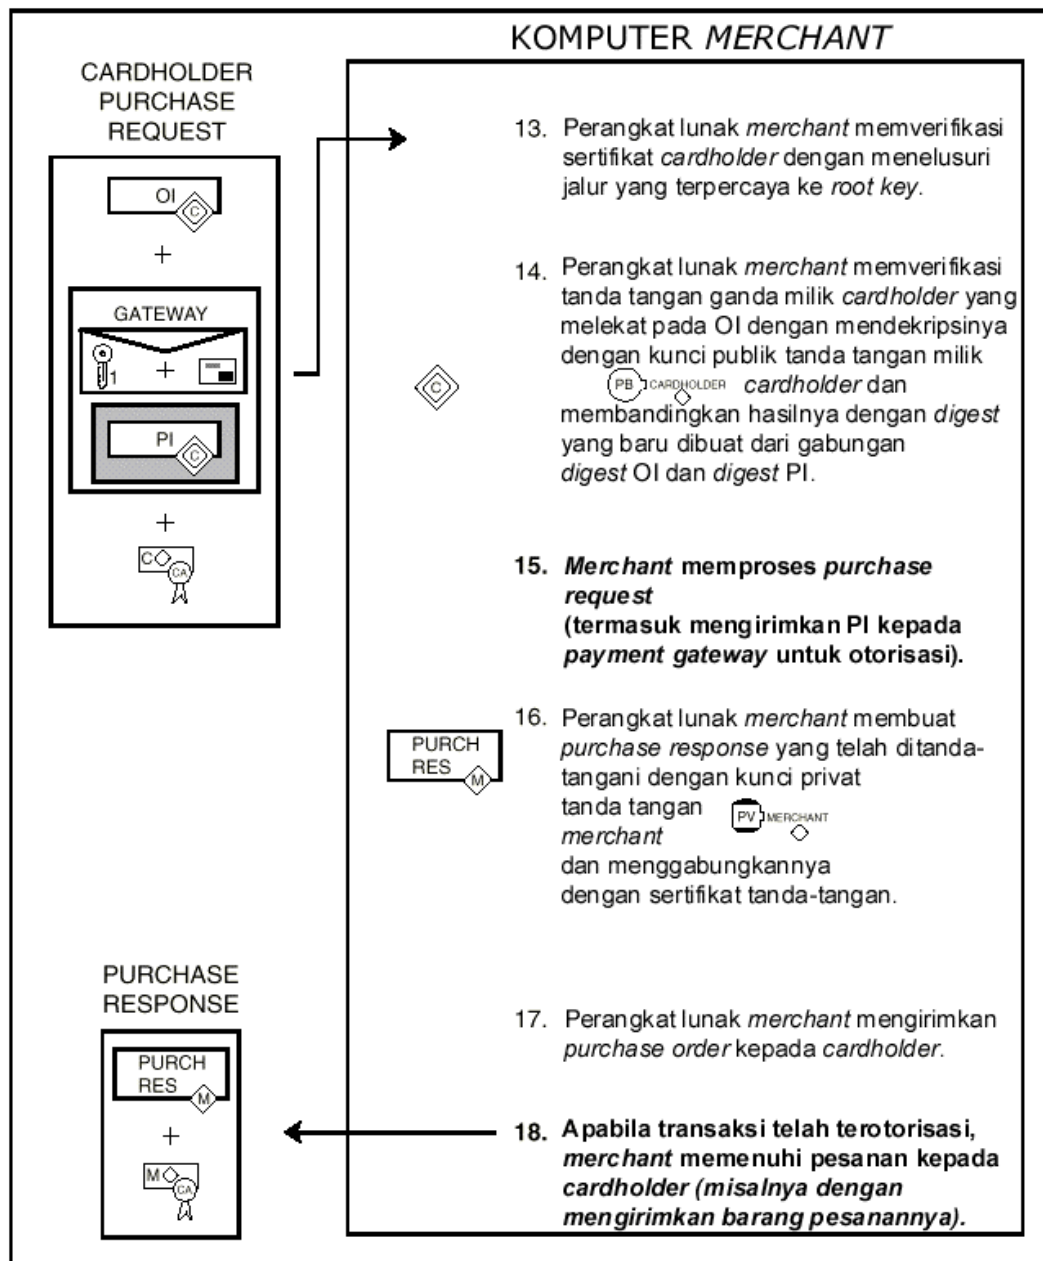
KOMPUTER MERCHANT

CARDHOLDER PURCHASE REQUEST

OI C

+

GATEWAY

1 +

PI C

+

C CA

13. Perangkat lunak merchant memverifikasi sertifikat cardholder dengan menelusuri jalur yang terpercaya ke root key.

C

14. Perangkat lunak merchant memverifikasi tanda tangan ganda milik cardholder yang melekat pada OI dengan mendekripsinya dengan kunci publik tanda tangan milik PB CARDHOLDER cardholder dan membandingkan hasilnya dengan digest yang baru dibuat dari gabungan digest OI dan digest PI.

15. Merchant memproses purchase request (termasuk mengirimkan PI kepada payment gateway untuk otorisasi).

PURCH RES M

16. Perangkat lunak merchant membuat purchase response yang telah ditandatangani dengan kunci privat tanda tangan PV MERCHANT merchant dan menggabungkannya dengan sertifikat tanda-tangan.

PURCHASE RESPONSE

PURCH RES M

+

M CA

17. Perangkat lunak merchant mengirimkan purchase order kepada cardholder.

18. Apabila transaksi telah terotorisasi, merchant memenuhi pesanan kepada cardholder (misalnya dengan mengirimkan barang pesanannya).